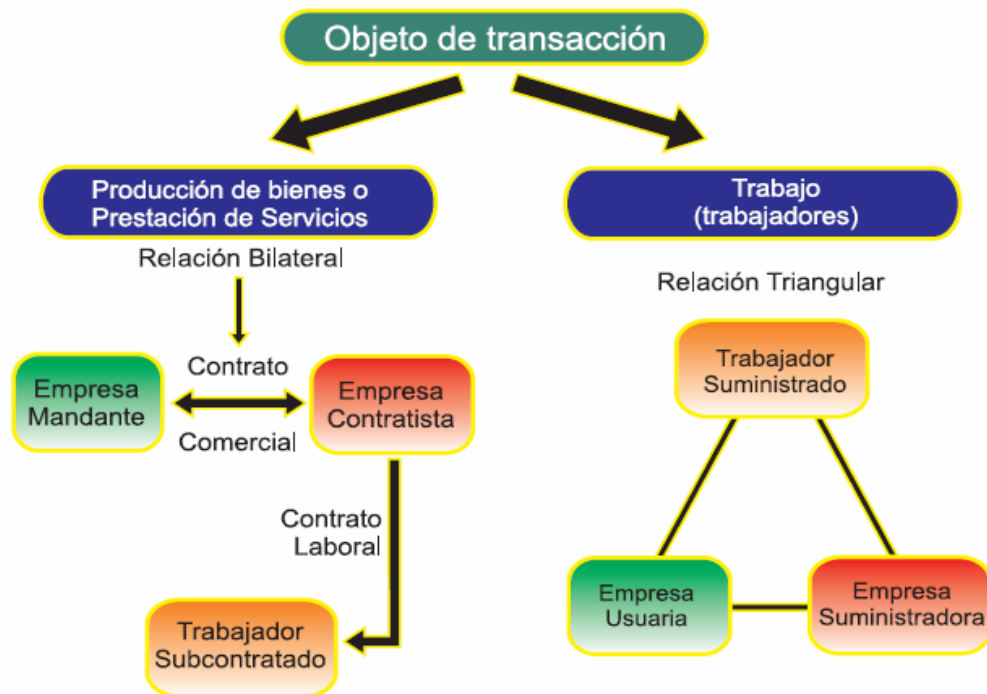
Objeto de transacción

Producción de bienes o Prestación de Servicios

Relación Bilateral

Contrato

Empresa Mandante

Empresa Contratista

Comercial

Contrato Laboral

Trabajador Subcontratado

Trabajo (trabajadores)

Relación Triangular

Trabajador Suministrado

Empresa Usuaria

Empresa Suministradora